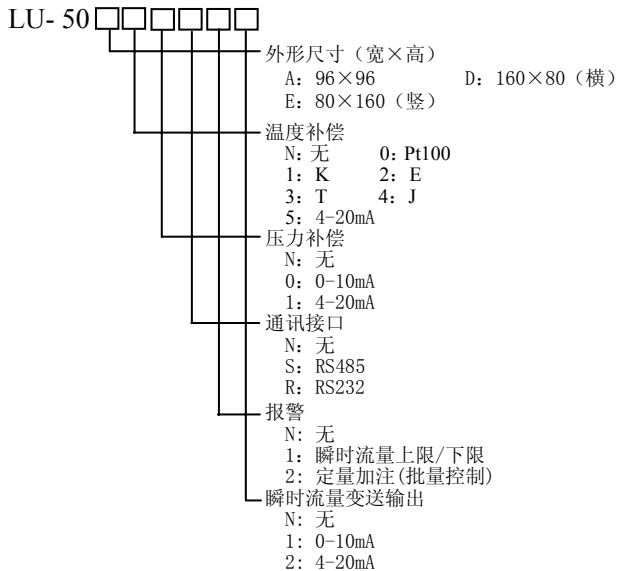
LU- 50□□□□□□

外形尺寸（宽×高）
A：96×96 D：160×80（横）
E：80×160（竖）

温度补偿
N：无 0：Pt100
1：K 2：E
3：T 4：J
5：4-20mA

压力补偿
N：无
0：0-10mA
1：4-20mA

通讯接口
N：无
S：RS485
R：RS232

报警
N：无
1：瞬时流量上限/下限
2：定量加注(批量控制)

瞬时流量变送输出
N：无
1：0-10mA
2：4-20mA